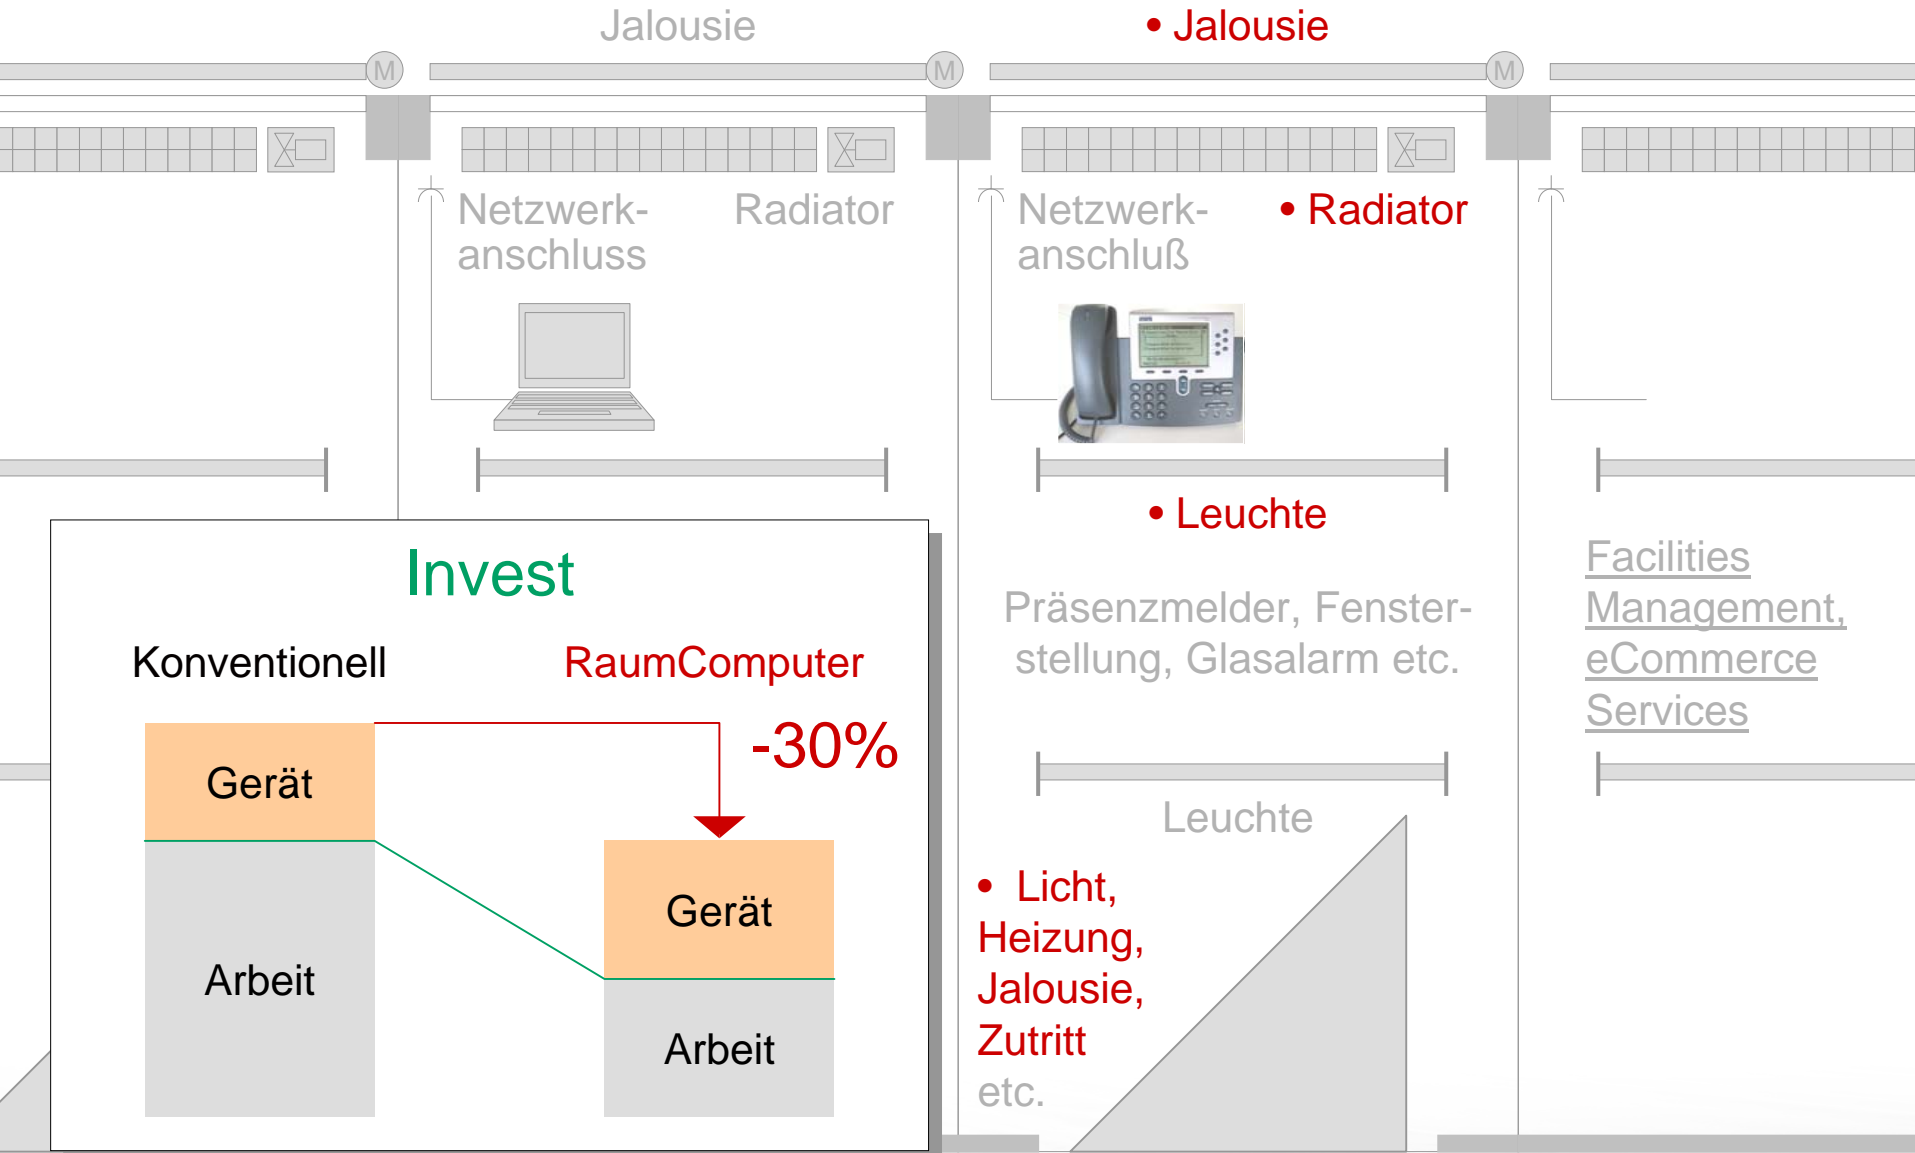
Jalousie

• Jalousie

M M M

Netzwerkanschluss

Radiator

Netzwerkanschluß

• Radiator

• Leuchte

Präsenzmelder, Fensterstellung, Glasalarm etc.

Leuchte

• Licht, Heizung, Jalousie, Zutritt etc.

Facilities Management, eCommerce Services

Invest

Konventionell

RaumComputer

-30%

Gerät

Arbeit

Gerät

Arbeit